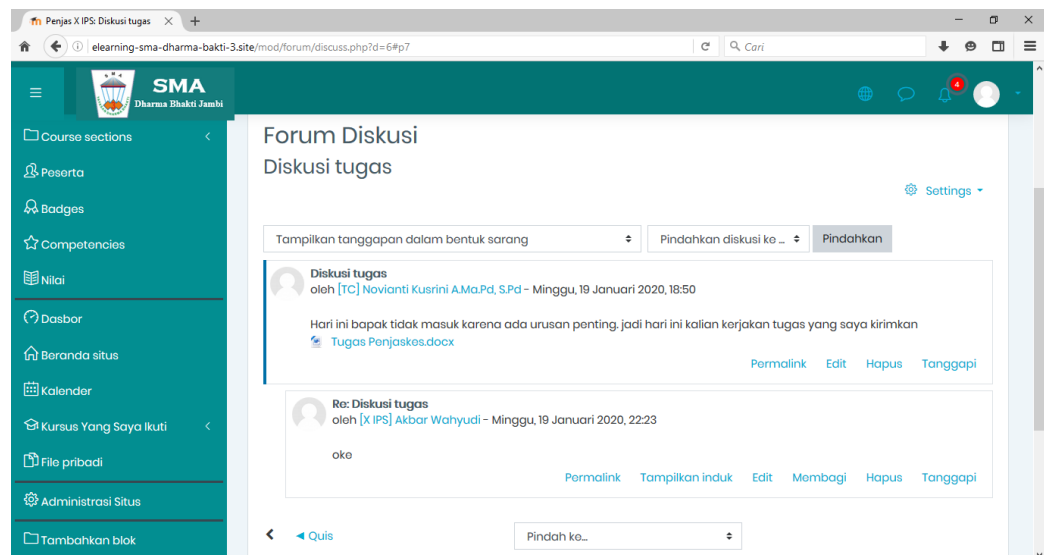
Penjas X IPS: Diskusi tugas

elearning-sma-dharma-bakti-3.site/mod/forum/discuss.php?d=6#p7

Cari

SMA
Dharma Bhakti Jambi

4

Course sections
Peserta
Badges
Competencies
Nilai
Dasbor
Beranda situs
Kalender
Kursus Yang Saya Ikuti
File pribadi
Administrasi Situs
Tambahkan blok

Forum Diskusi
Diskusi tugas

Settings

Tampilkan tanggapan dalam bentuk sarang
Pindahkan diskusi ke ...
Pindahkan

Diskusi tugas
oleh [TC] Novianti Kusrini A.Ma.Pd, S.Pd - Minggu, 19 Januari 2020, 18:50

Hari ini bapak tidak masuk karena ada urusan penting. jadi hari ini kalian kerjakan tugas yang saya kirimkan
Tugas Penjaskes.docx

Permalink Edit Hapus Tanggapi

Re: Diskusi tugas
oleh [X IPS] Akbar Wahyudi - Minggu, 19 Januari 2020, 22:23

oke

Permalink Tampilkan induk Edit Membagi Hapus Tanggapi

◄ Quis
Pindah ke...